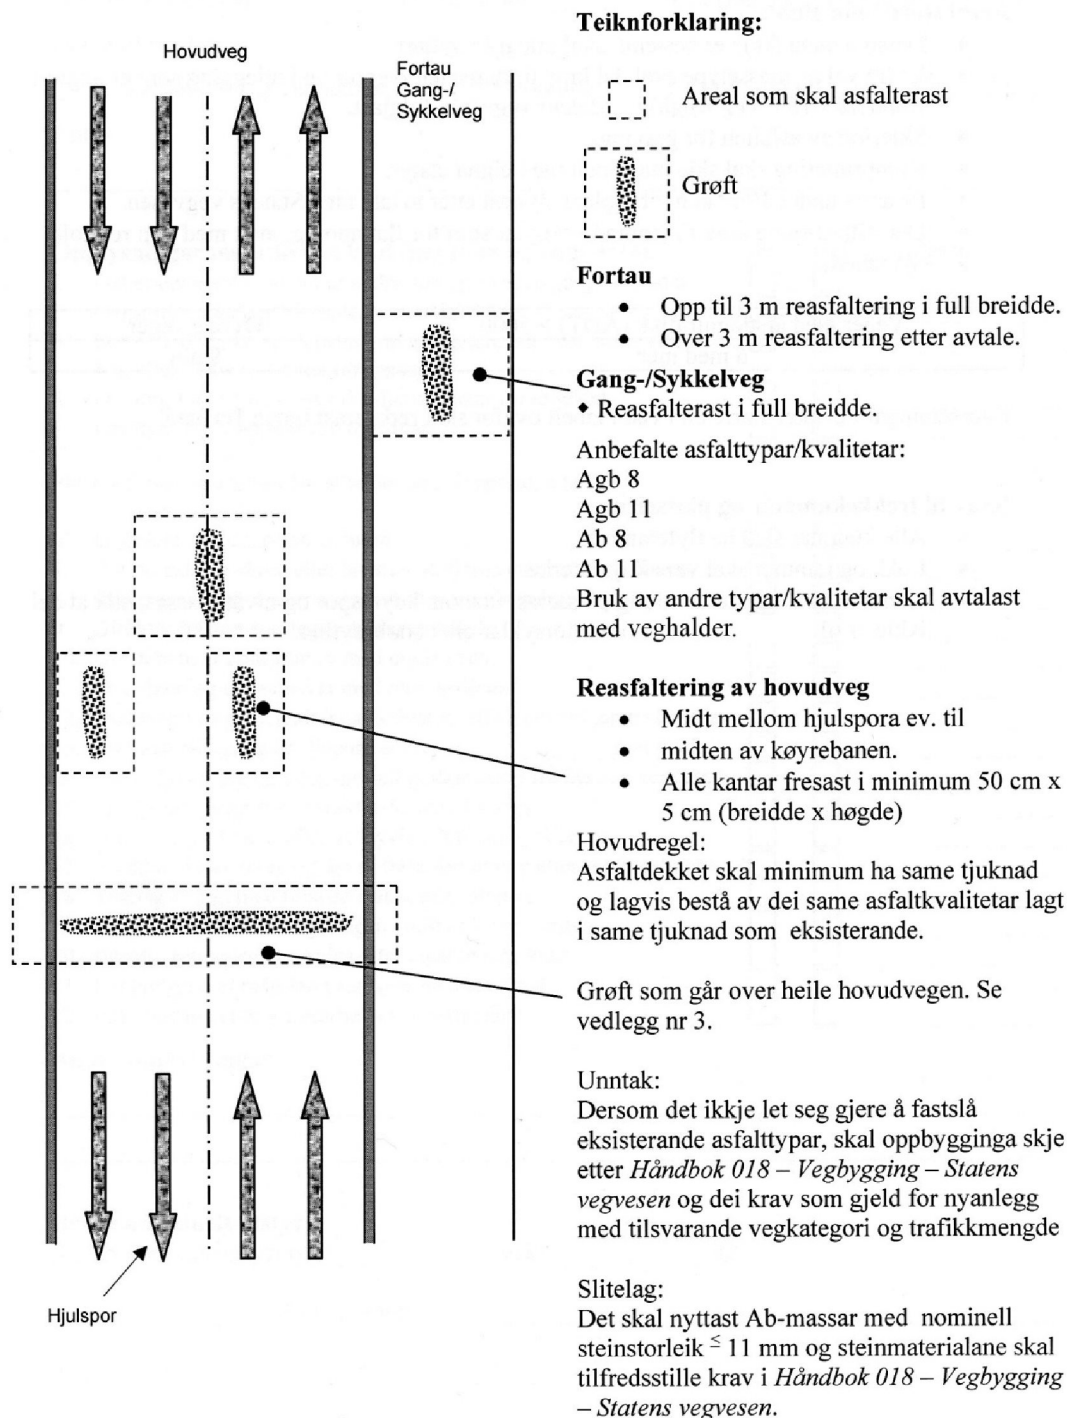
Hovudveg

Fortau
Gang-/
Sykkelveg

Hjulspor

**Teiknforklaring:**

Areal som skal asfalterast

Grøft

**Fortau**
- Opp til 3 m reasfaltering i full breidde.
- Over 3 m reasfaltering etter avtale.

**Gang-/Sykkelveg**
- Reasfalterast i full breidde.

Anbefalte asfalttypar/kvalitetar:
Agb 8
Agb 11
Ab 8
Ab 11
Bruk av andre typar/kvalitetar skal avtalast med veghalder.

**Reasfaltering av hovudveg**
- Midt mellom hjulspora ev. til
- midten av køyrebanen.
- Alle kantar fresast i minimum 50 cm x 5 cm (breidde x høgde)

Hovudregel:
Asfaltdekket skal minimum ha same tjuknad og lagvis bestå av dei same asfaltkvalitetar lagt i same tjuknad som eksisterande.

Grøft som går over heile hovudvegen. Se vedlegg nr 3.

Unntak:
Dersom det ikkje let seg gjere å fastslå eksisterande asfalttypar, skal oppbygginga skje etter *Håndbok 018 – Vegbygging – Statens vegvesen* og dei krav som gjeld for nyanlegg med tilsvarande vegkategori og trafikkmengde

Slitelag:
Det skal nyttast Ab-massar med nominell steinstorleik $\leq$ 11 mm og steinmaterialane skal tilfredsstille krav i *Håndbok 018 – Vegbygging – Statens vegvesen.*